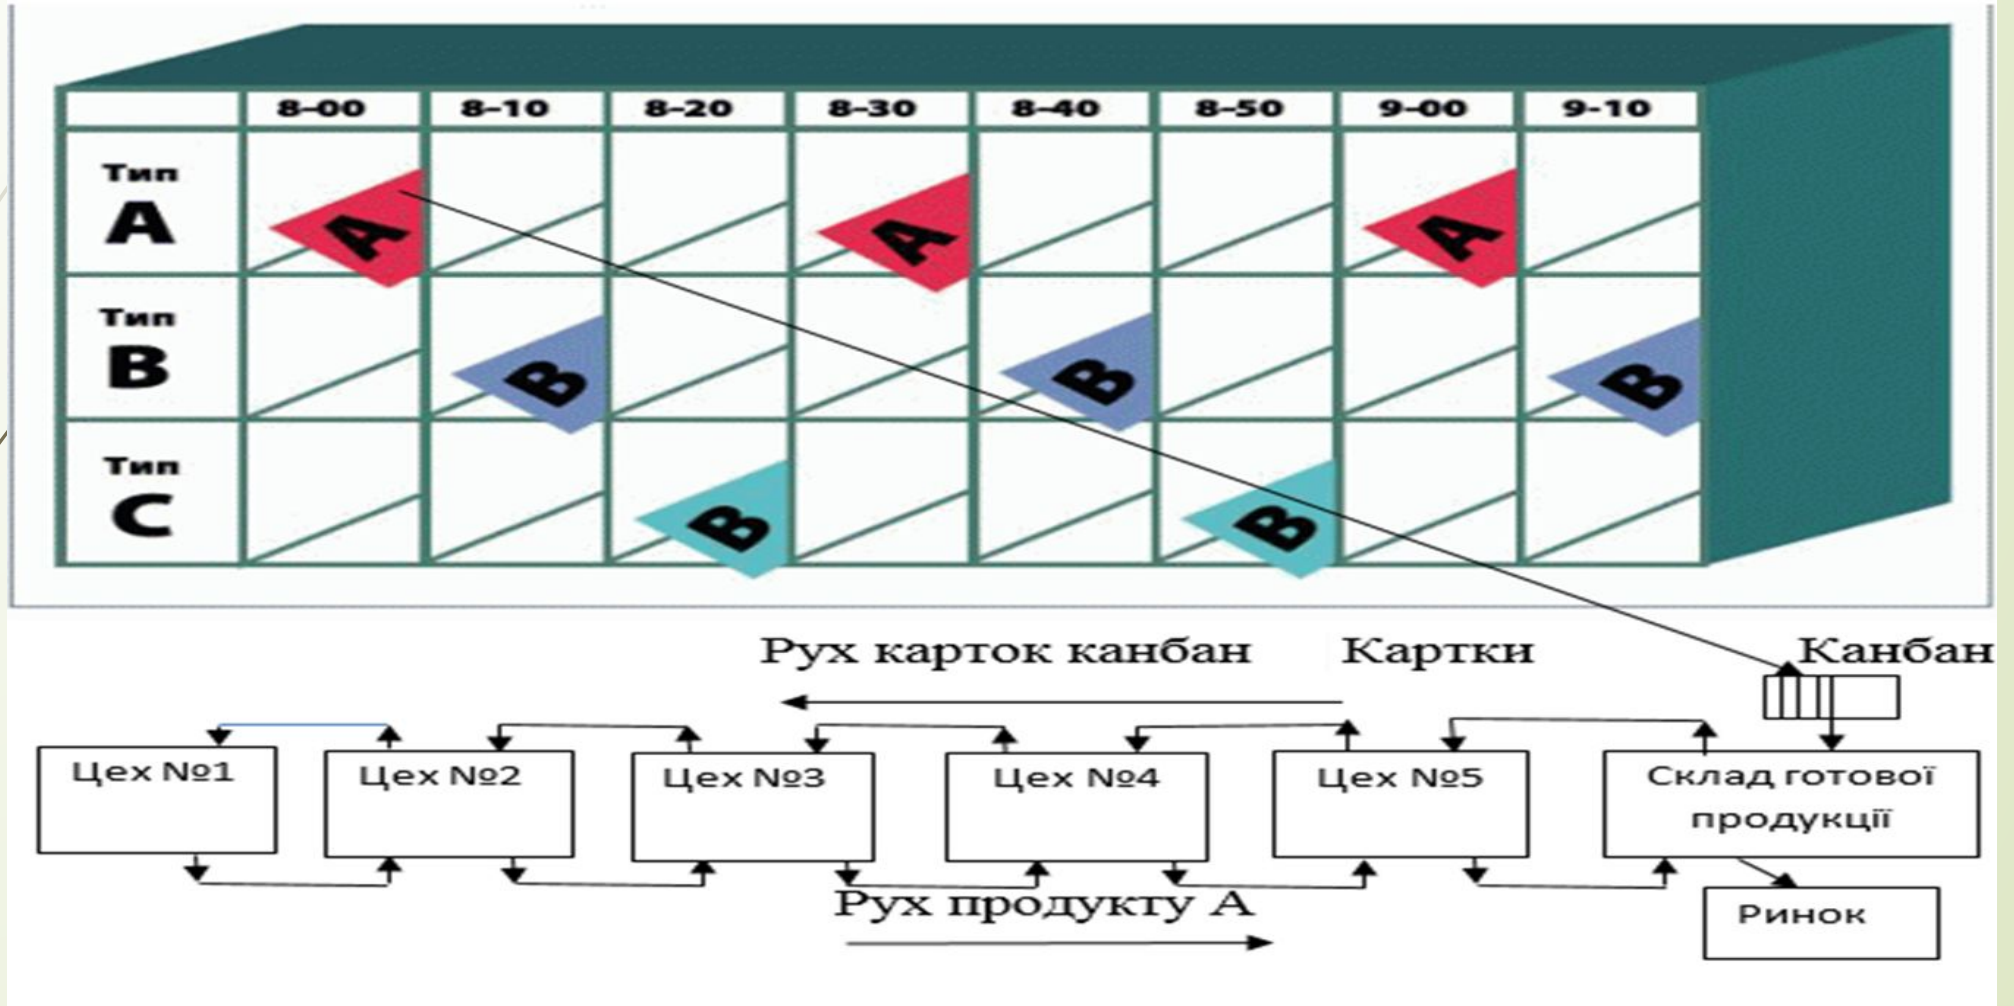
| | 8-00 | 8-10 | 8-20 | 8-30 | 8-40 | 8-50 | 9-00 | 9-10 |
|---|---|---|---|---|---|---|---|---|
| Тип A | A | | | A | | | A | |
| Тип B | | B | | | B | | | B |
| Тип C | | | B | | | B | | |

Рух карток канбан Картки Канбан

Цех №1
Цех №2
Цех №3
Цех №4
Цех №5
Склад готової продукції

Рух продукту А

Ринок